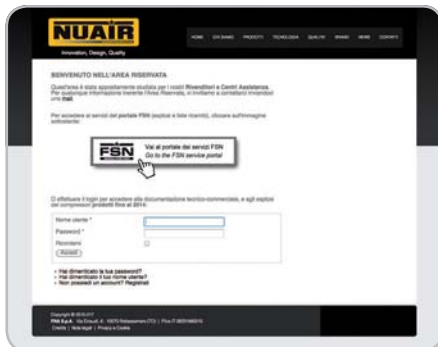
NUAIR

Innovation, Design, Quality

HOME CHI SIAMO PRODOTTI TECNOLOGIA QUALITÀ BRAND NEWS CONTATTI

BENVENUTO NELL'AREA RISERVATA

Quest'area è stata appositamente studiata per i nostri Rivenditori e Centri Assistenza. Per qualsiasi informazione inerente l'Area Riservata, vi invitiamo a contattarci inviandoci una mail.

Per accedere ai servizi del portale FSN (esplosi e liste ricambi), cliccare sull'immagine sottostante:

FSN Vai al portale dei servizi FSN Go to the FSN service portal

O effettuare il login per accedere alla documentazione tecnico-commerciale, e agli esplosi dei compressori prodotti fino al 2014:

Nome utente *

Password *

Ricordami

Accedi

- Hai dimenticato la tua password?
- Hai dimenticato il tuo nome utente?
- Non possiedi un account? Registrati

Copyright © 2015-2017
FNA S.p.A. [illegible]
Credits | Note legali | Privacy e Cookie